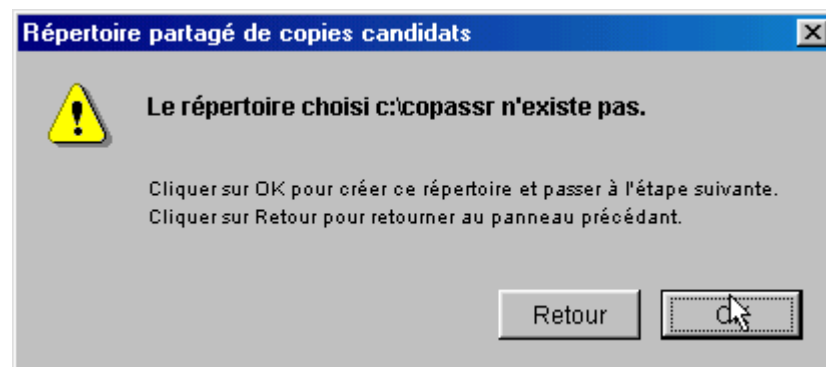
Répertoire partagé de copies candidats

Le répertoire choisi c:\copassr n'existe pas.

Cliquer sur OK pour créer ce répertoire et passer à l'étape suivante.
Cliquer sur Retour pour retourner au panneau précédant.

Retour

O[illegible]